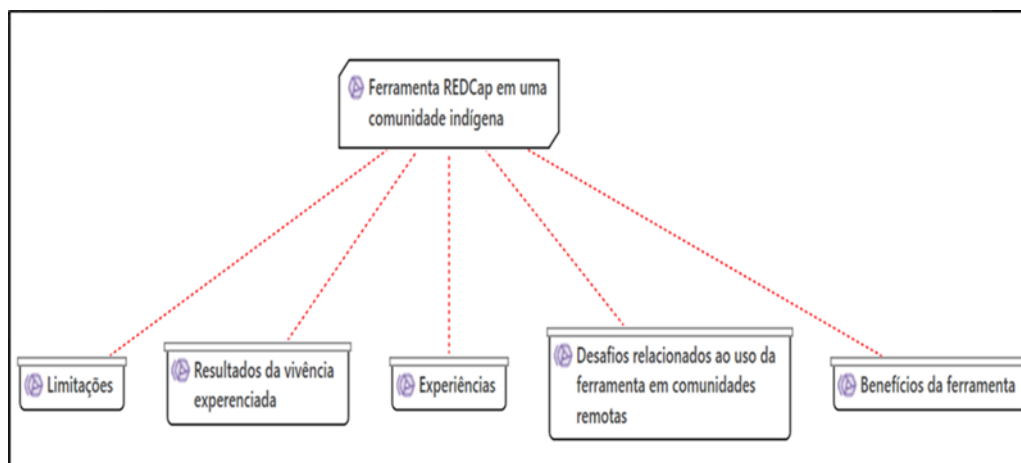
Ferramenta REDCap em uma comunidade indígena

Limitações

Resultados da vivência experenciada

Experiências

Desafios relacionados ao uso da ferramenta em comunidades remotas

Benefícios da ferramenta